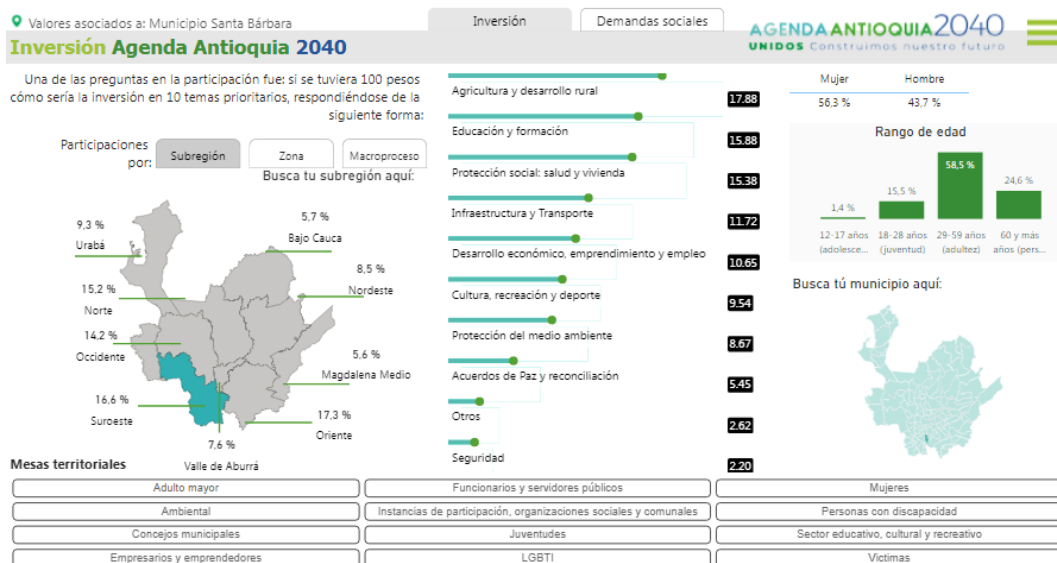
Valores asociados a: Municipio Santa Bárbara

Inversión | Demandas sociales

AGENDA ANTIOQUIA 2040
UNIDOS Construimos nuestro futuro

Inversión Agenda Antioquia 2040

Una de las preguntas en la participación fue: si se tuviera 100 pesos cómo sería la inversión en 10 temas prioritarios, respondiéndose de la siguiente forma:

Participaciones por: Subregión | Zona | Macroproceso

Busca tu subregión aquí:

9,3 % Urabá
5,7 % Bajo Cauca
8,5 % Nordeste
15,2 % Norte
14,2 % Occidente
5,6 % Magdalena Medio
16,6 % Suroeste
17,3 % Oriente
7,6 % Valle de Aburrá

Agricultura y desarrollo rural 17.88
Educación y formación 15.88
Protección social: salud y vivienda 15.38
Infraestructura y Transporte 11.72
Desarrollo económico, emprendimiento y empleo 10.65
Cultura, recreación y deporte 9.54
Protección del medio ambiente 8.67
Acuerdos de Paz y reconciliación 5.45
Otros 2.62
Seguridad 2.20

| Mujer | Hombre |
|---|---|
| 56,3 % | 43,7 % |

Rango de edad
1,4 % 12-17 años (adolesce...
15,5 % 18-28 años (juventud)
58,5 % 29-59 años (adultez)
24,6 % 60 y más años (pers...

Busca tú municipio aquí:

Mesas territoriales

| Adulto mayor | Funcionarios y servidores públicos | Mujeres |
|---|---|---|
| Ambiental | Instancias de participación, organizaciones sociales y comunales | Personas con discapacidad |
| Concejos municipales | Juventudes | Sector educativo, cultural y recreativo |
| Empresarios y emprendedores | LGBTI | Victimas |